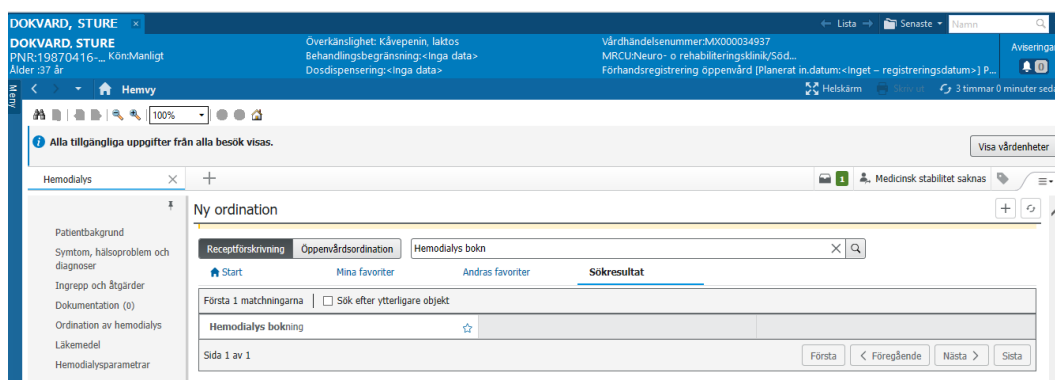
DOKVARD, STURE ×

← Lista → Senaste ▾ Namn

DOKVARD, STURE
PNR:19870416-... Kön:Manligt
Ålder :37 år

Överkänslighet: Kåvepenin, laktos
Behandlingsbegränsning:<Inga data>
Dosdispensering:<Inga data>

Vårdhändelsenummer:MX000034937
MRCU:Neuro- o rehabiliteringsklinik/Söd...
Förhandsregistrering öppenvård [Planerat in.datum:<Inget – registreringsdatum>] P...

Aviseringar
0

Meny

Hemvy

Helskärm Skriv ut 3 timmar 0 minuter sedan

100%

Alla tillgängliga uppgifter från alla besök visas.

Visa vårdenheter

Hemodialys ×

+

1 Medicinsk stabilitet saknas

Patientbakgrund
Symtom, hälsoproblem och diagnoser
Ingrepp och åtgärder
Dokumentation (0)
Ordination av hemodialys
Läkemedel
Hemodialysparametrar

Ny ordination

Receptförskrivning Öppenvårdsordination Hemodialys bokn

Start Mina favoriter Andras favoriter Sökresultat

Första 1 matchningarna Sök efter ytterligare objekt

Hemodialys bokning

Sida 1 av 1

Första Föregående Nästa Sista